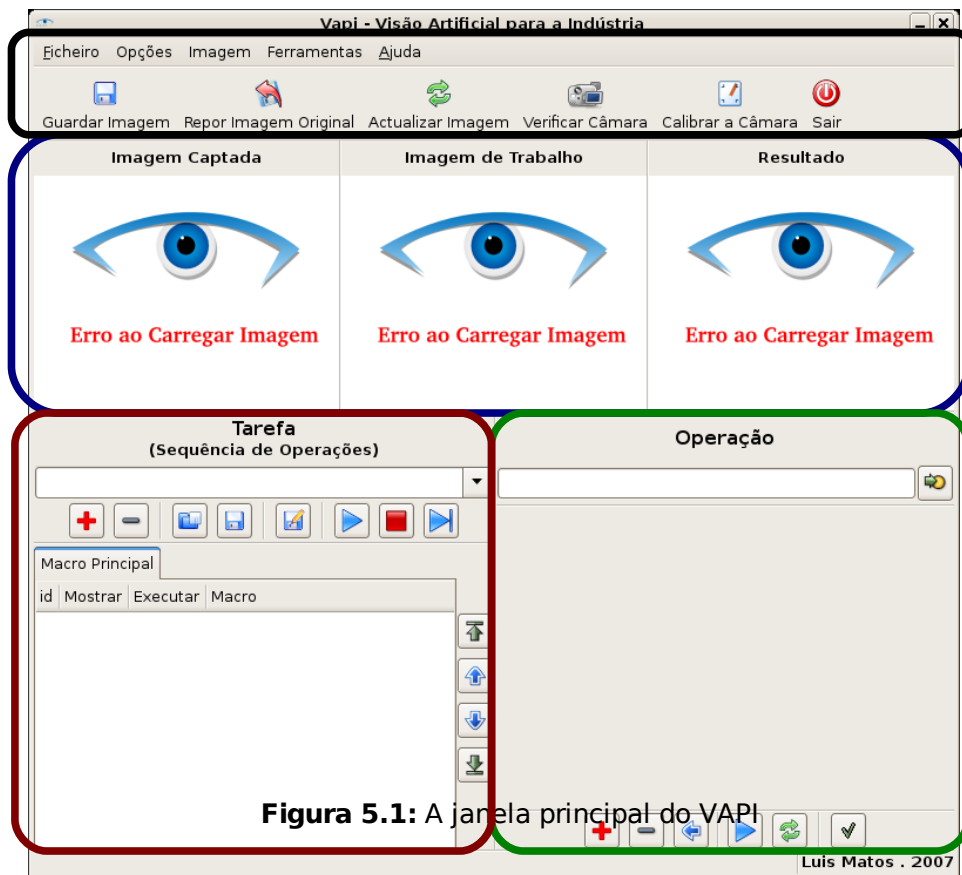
Vapi - Visão Artificial para a Indústria

Ficheiro Opções Imagem Ferramentas Ajuda

Guardar Imagem Repor Imagem Original Actualizar Imagem Verificar Câmara Calibrar a Câmara Sair

Imagem Captada

Erro ao Carregar Imagem

Imagem de Trabalho

Erro ao Carregar Imagem

Resultado

Erro ao Carregar Imagem

Tarefa
(Sequência de Operações)

Macro Principal

| id | Mostrar | Executar | Macro |
|---|---|---|---|

Operação

**Figura 5.1:** A janela principal do VAPI

Luis Matos . 2007